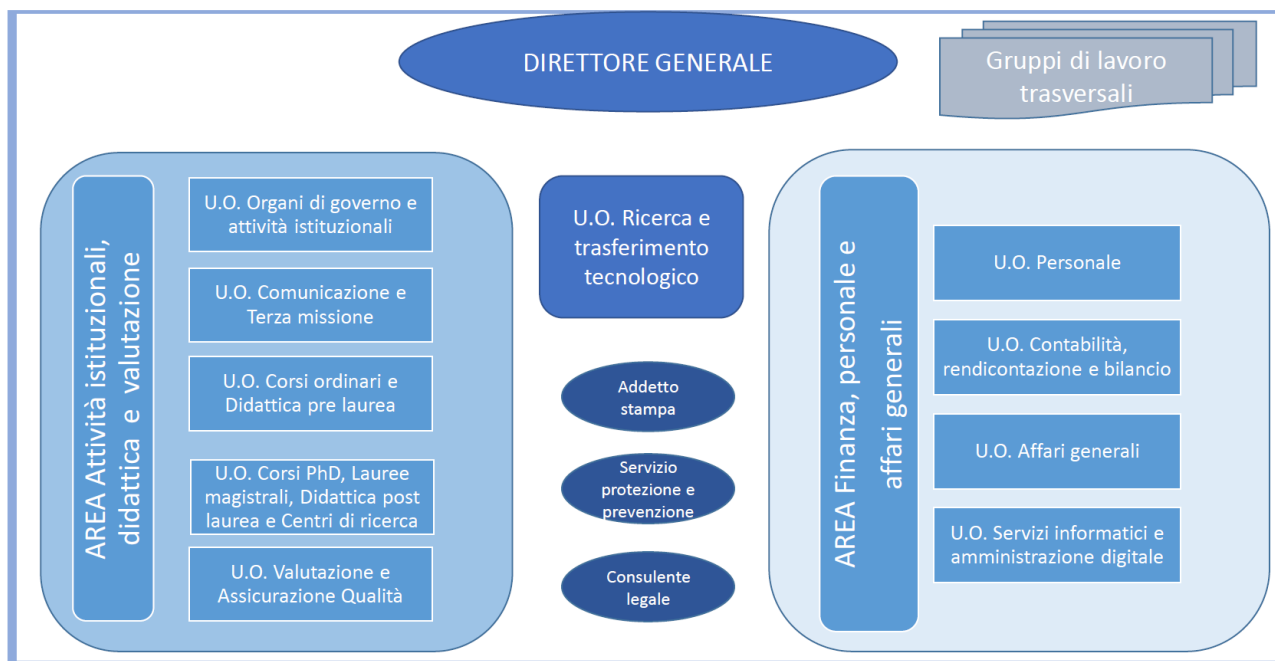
DIRETTORE GENERALE

Gruppi di lavoro trasversali

AREA Attività istituzionali, didattica e valutazione

U.O. Organi di governo e attività istituzionali

U.O. Comunicazione e Terza missione

U.O. Corsi ordinari e Didattica pre laurea

U.O. Corsi PhD, Lauree magistrali, Didattica post laurea e Centri di ricerca

U.O. Valutazione e Assicurazione Qualità

U.O. Ricerca e trasferimento tecnologico

Addetto stampa

Servizio protezione e prevenzione

Consulente legale

AREA Finanza, personale e affari generali

U.O. Personale

U.O. Contabilità, rendicontazione e bilancio

U.O. Affari generali

U.O. Servizi informatici e amministrazione digitale